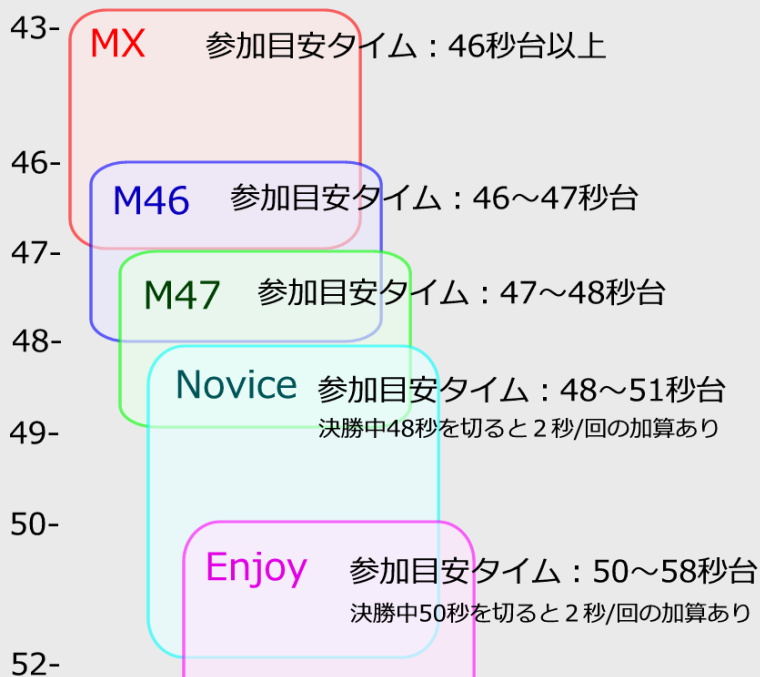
43-
MX 参加目安タイム：46秒台以上

46-
M46 参加目安タイム：46～47秒台

47-
M47 参加目安タイム：47～48秒台

48-
Novice 参加目安タイム：48～51秒台
決勝中48秒を切ると２秒/回の加算あり

49-

50-
Enjoy 参加目安タイム：50～58秒台
決勝中50秒を切ると２秒/回の加算あり

52-